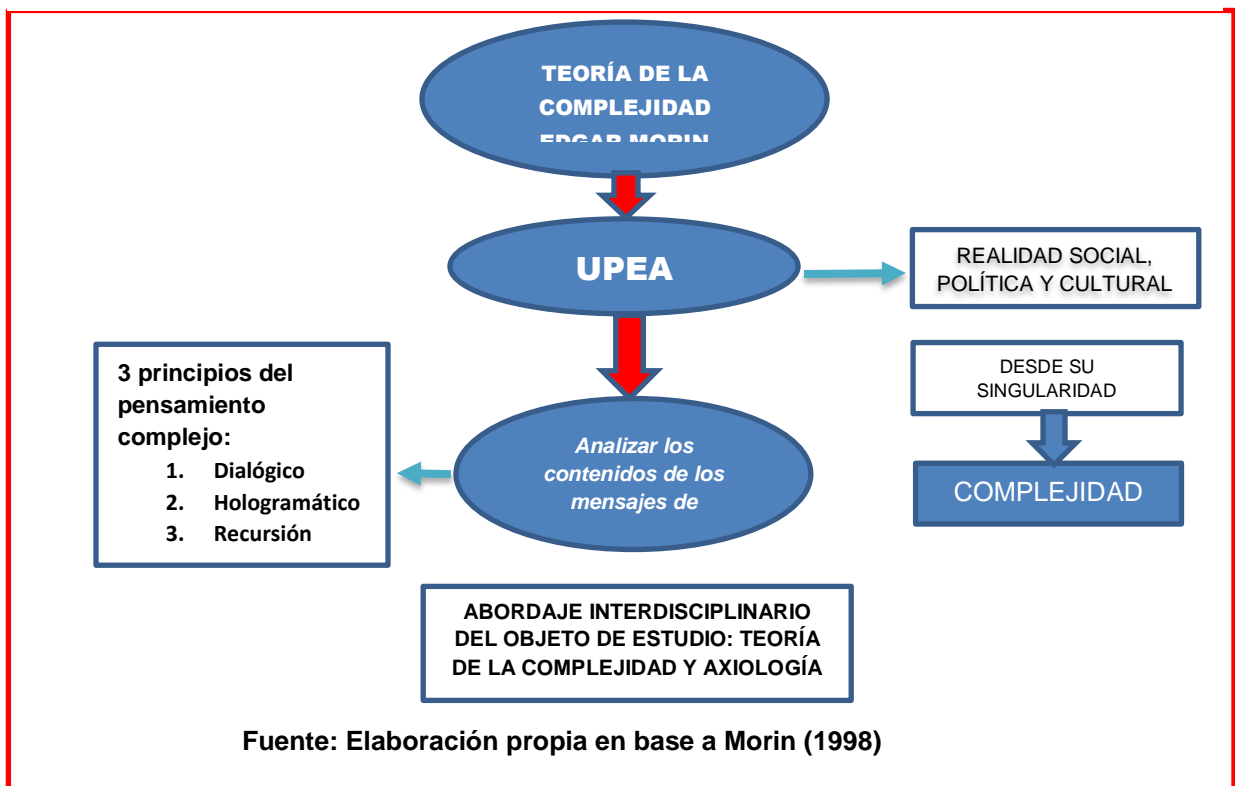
TEORÍA DE LA COMPLEJIDAD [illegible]

UPEA

REALIDAD SOCIAL, POLÍTICA Y CULTURAL

3 principios del pensamiento complejo:
1. Dialógico
2. Hologramático
3. Recursión

Analizar los contenidos de los mensajes de

DESDE SU SINGULARIDAD

COMPLEJIDAD

ABORDAJE INTERDISCIPLINARIO DEL OBJETO DE ESTUDIO: TEORÍA DE LA COMPLEJIDAD Y AXIOLOGÍA

Fuente: Elaboración propia en base a Morin (1998)